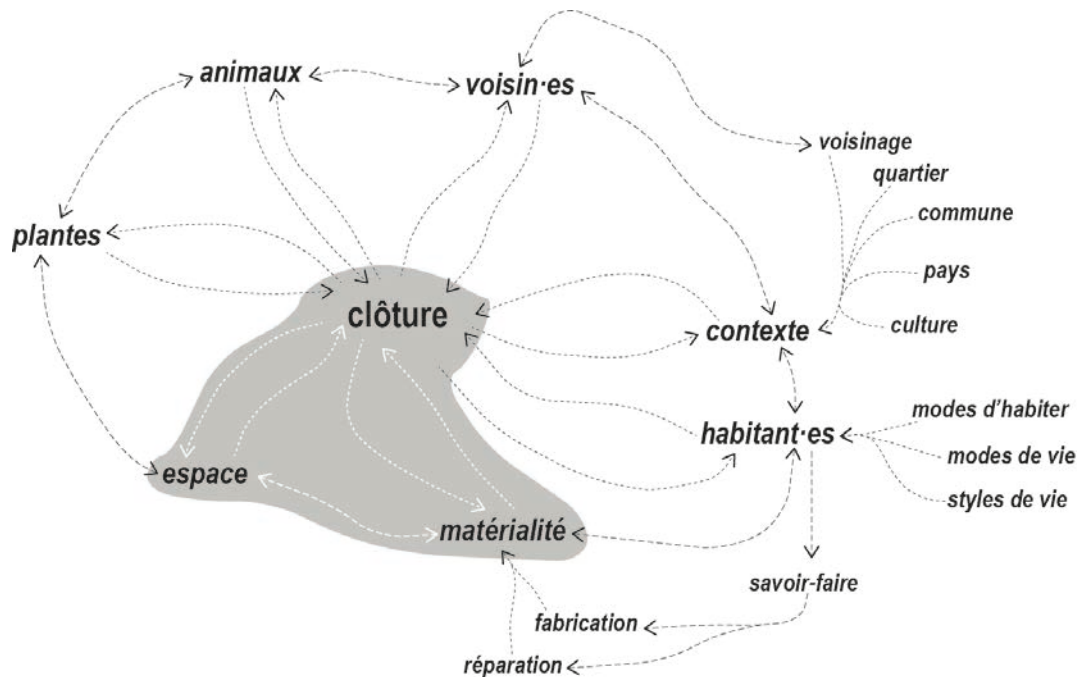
animaux

voisin·es

voisinage

quartier

commune

plantes

pays

clôture

contexte

culture

modes d'habiter

habitant·es

modes de vie

styles de vie

espace

matérialité

savoir-faire

fabrication

réparation